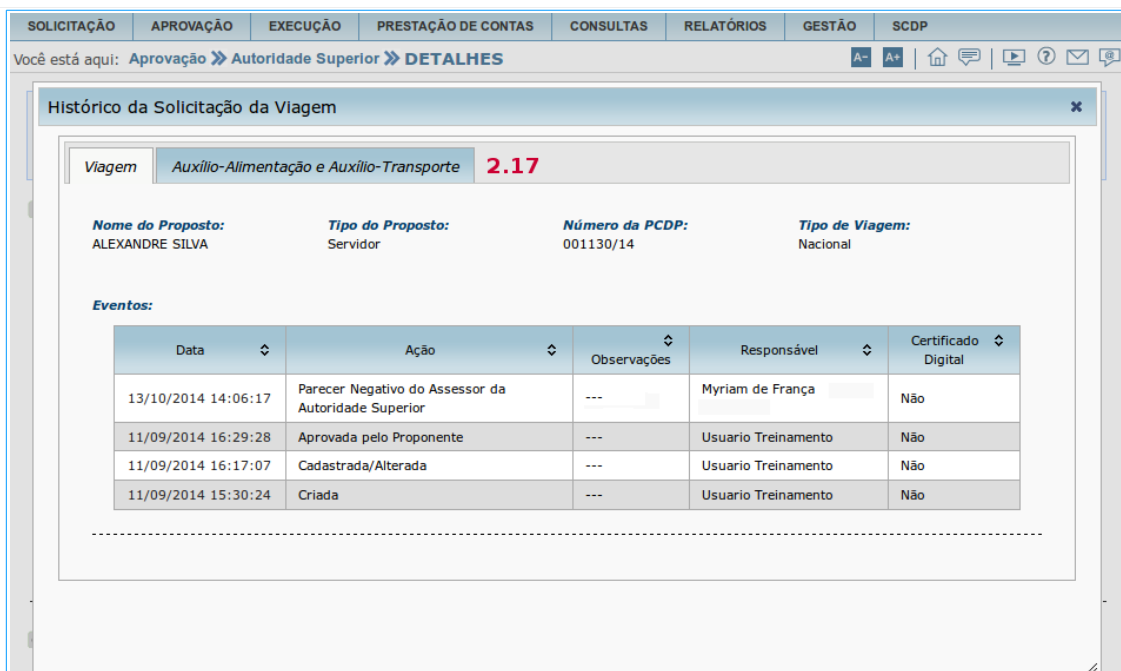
SOLICITAÇÃO | APROVAÇÃO | EXECUÇÃO | PRESTAÇÃO DE CONTAS | CONSULTAS | RELATÓRIOS | GESTÃO | SCDP

Você está aqui: Aprovação » Autoridade Superior » DETALHES

A- A+

Histórico da Solicitação da Viagem

×

Viagem | Auxílio-Alimentação e Auxílio-Transporte 2.17

Nome do Proposto:
ALEXANDRE SILVA

Tipo do Proposto:
Servidor

Número da PCDP:
001130/14

Tipo de Viagem:
Nacional

Eventos:

| Data | Ação | Observações | Responsável | Certificado Digital |
|---|---|---|---|---|
| 13/10/2014 14:06:17 | Parecer Negativo do Assessor da Autoridade Superior | --- | Myriam de França | Não |
| 11/09/2014 16:29:28 | Aprovada pelo Proponente | --- | Usuario Treinamento | Não |
| 11/09/2014 16:17:07 | Cadastrada/Alterada | --- | Usuario Treinamento | Não |
| 11/09/2014 15:30:24 | Criada | --- | Usuario Treinamento | Não |